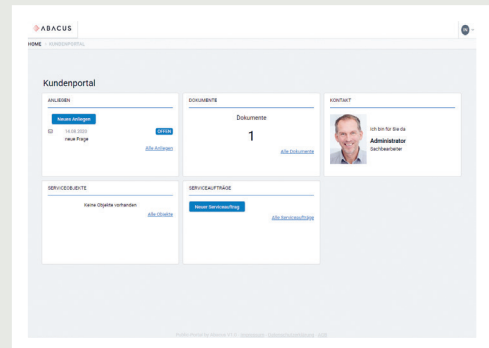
ABACUS

HOME > KUNDENPORTAL

Kundenportal

ANLIEGEN

Neues Anliegen

14.08.2020 OFFEN
neue Frage

Alle Anliegen

DOKUMENTE

Dokumente

1

Alle Dokumente

KONTAKT

Ich bin für Sie da

Administrator
Sachbearbeiter

SERVICEOBJEKTE

Keine Objekte vorhanden

Alle Objekte

SERVICEAUFTRÄGE

Neuer Serviceauftrag

Alle Serviceaufträge

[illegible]